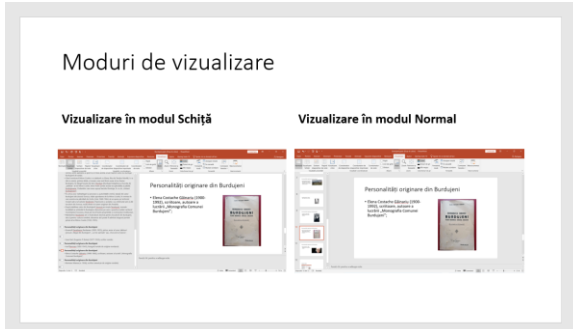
Moduri de vizualizare

Vizualizare în modul Schiță

Personalități originare din Burdujeni

• Elena Costache-Găinaru (1900-1993), scriitoare, autoare a lucrării „Monografia Comunei Burdujeni";

Vizualizare în modul Normal

Personalități originare din Burdujeni

• Elena Costache-Găinaru (1900-1993), scriitoare, autoare a lucrării „Monografia Comunei Burdujeni";